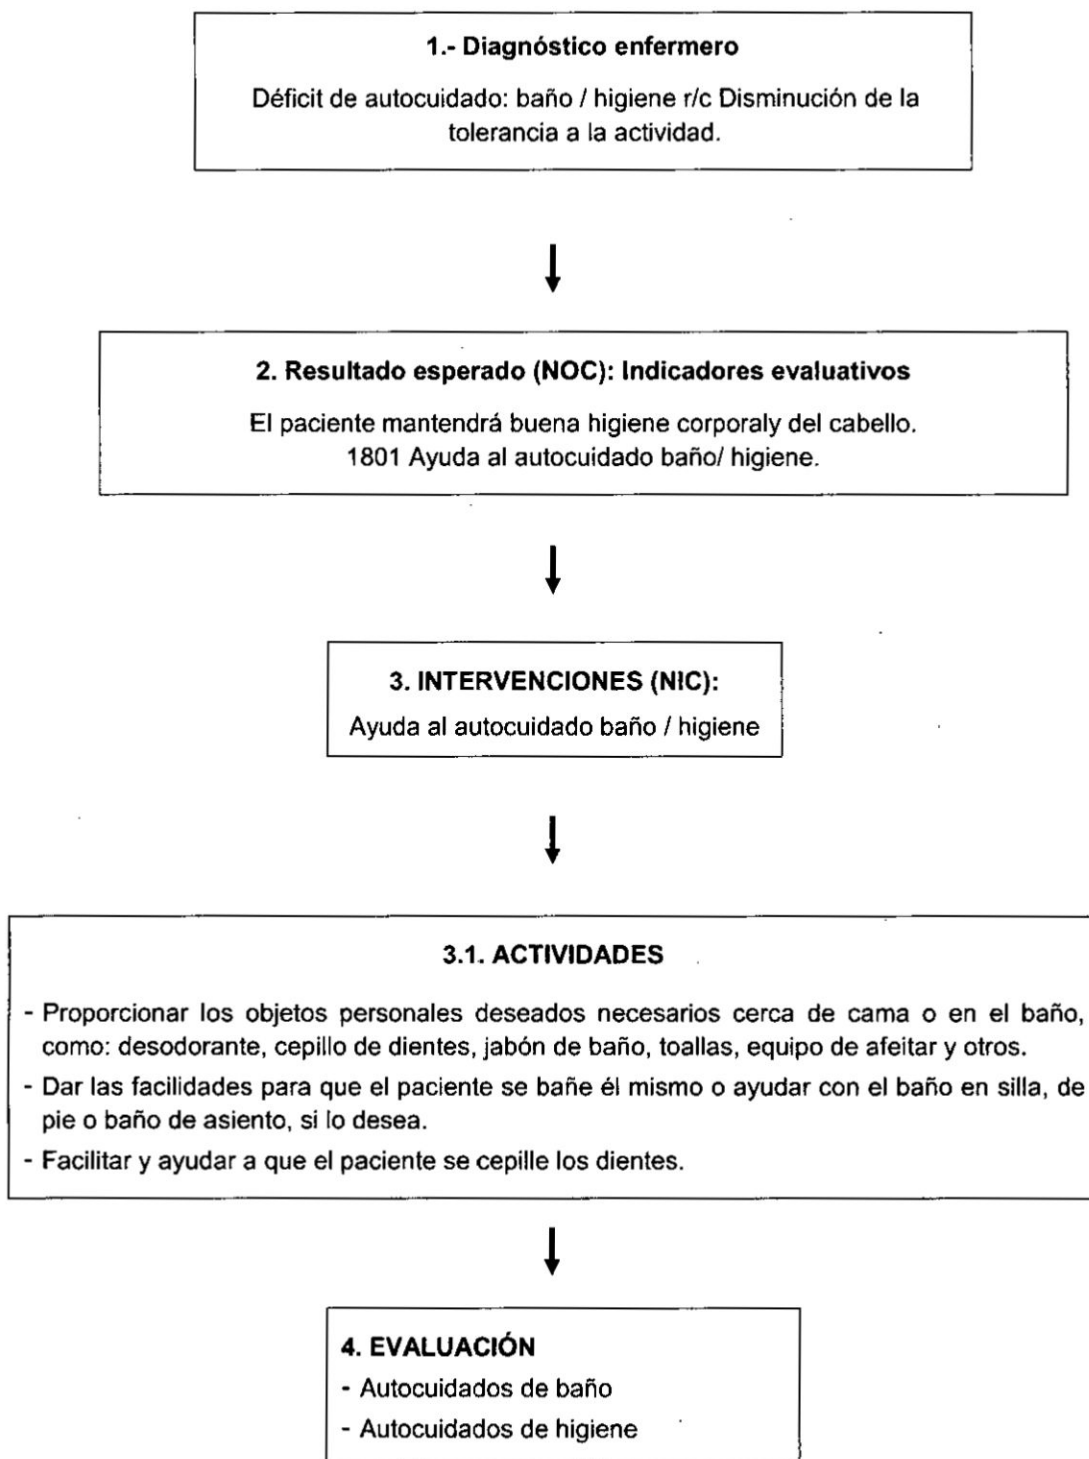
1.- Diagnóstico enfermero

Déficit de autocuidado: baño / higiene r/c Disminución de la tolerancia a la actividad.

2. Resultado esperado (NOC): Indicadores evaluativos

El paciente mantendrá buena higiene corporaly del cabello.
1801 Ayuda al autocuidado baño/ higiene.

3. INTERVENCIONES (NIC):

Ayuda al autocuidado baño / higiene

3.1. ACTIVIDADES

- Proporcionar los objetos personales deseados necesarios cerca de cama o en el baño, como: desodorante, cepillo de dientes, jabón de baño, toallas, equipo de afeitar y otros.
- Dar las facilidades para que el paciente se bañe él mismo o ayudar con el baño en silla, de pie o baño de asiento, si lo desea.
- Facilitar y ayudar a que el paciente se cepille los dientes.

4. EVALUACIÓN
- Autocuidados de baño
- Autocuidados de higiene